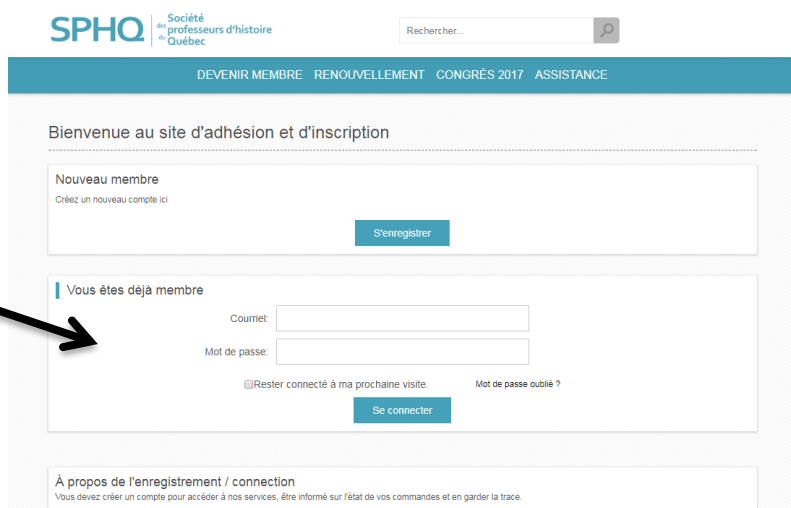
SPHQ Société des professeurs d'histoire du Québec

Rechercher...

DEVENIR MEMBRE RENOUVELLEMENT CONGRÈS 2017 ASSISTANCE

Bienvenue au site d'adhésion et d'inscription

Nouveau membre

Créez un nouveau compte ici

S'enregistrer

Vous êtes déjà membre

Courriel:

Mot de passe:

Rester connecté à ma prochaine visite.

Mot de passe oublié ?

Se connecter

À propos de l'enregistrement / connection

Vous devez créer un compte pour accéder à nos services, être informé sur l'état de vos commandes et en garder la trace.